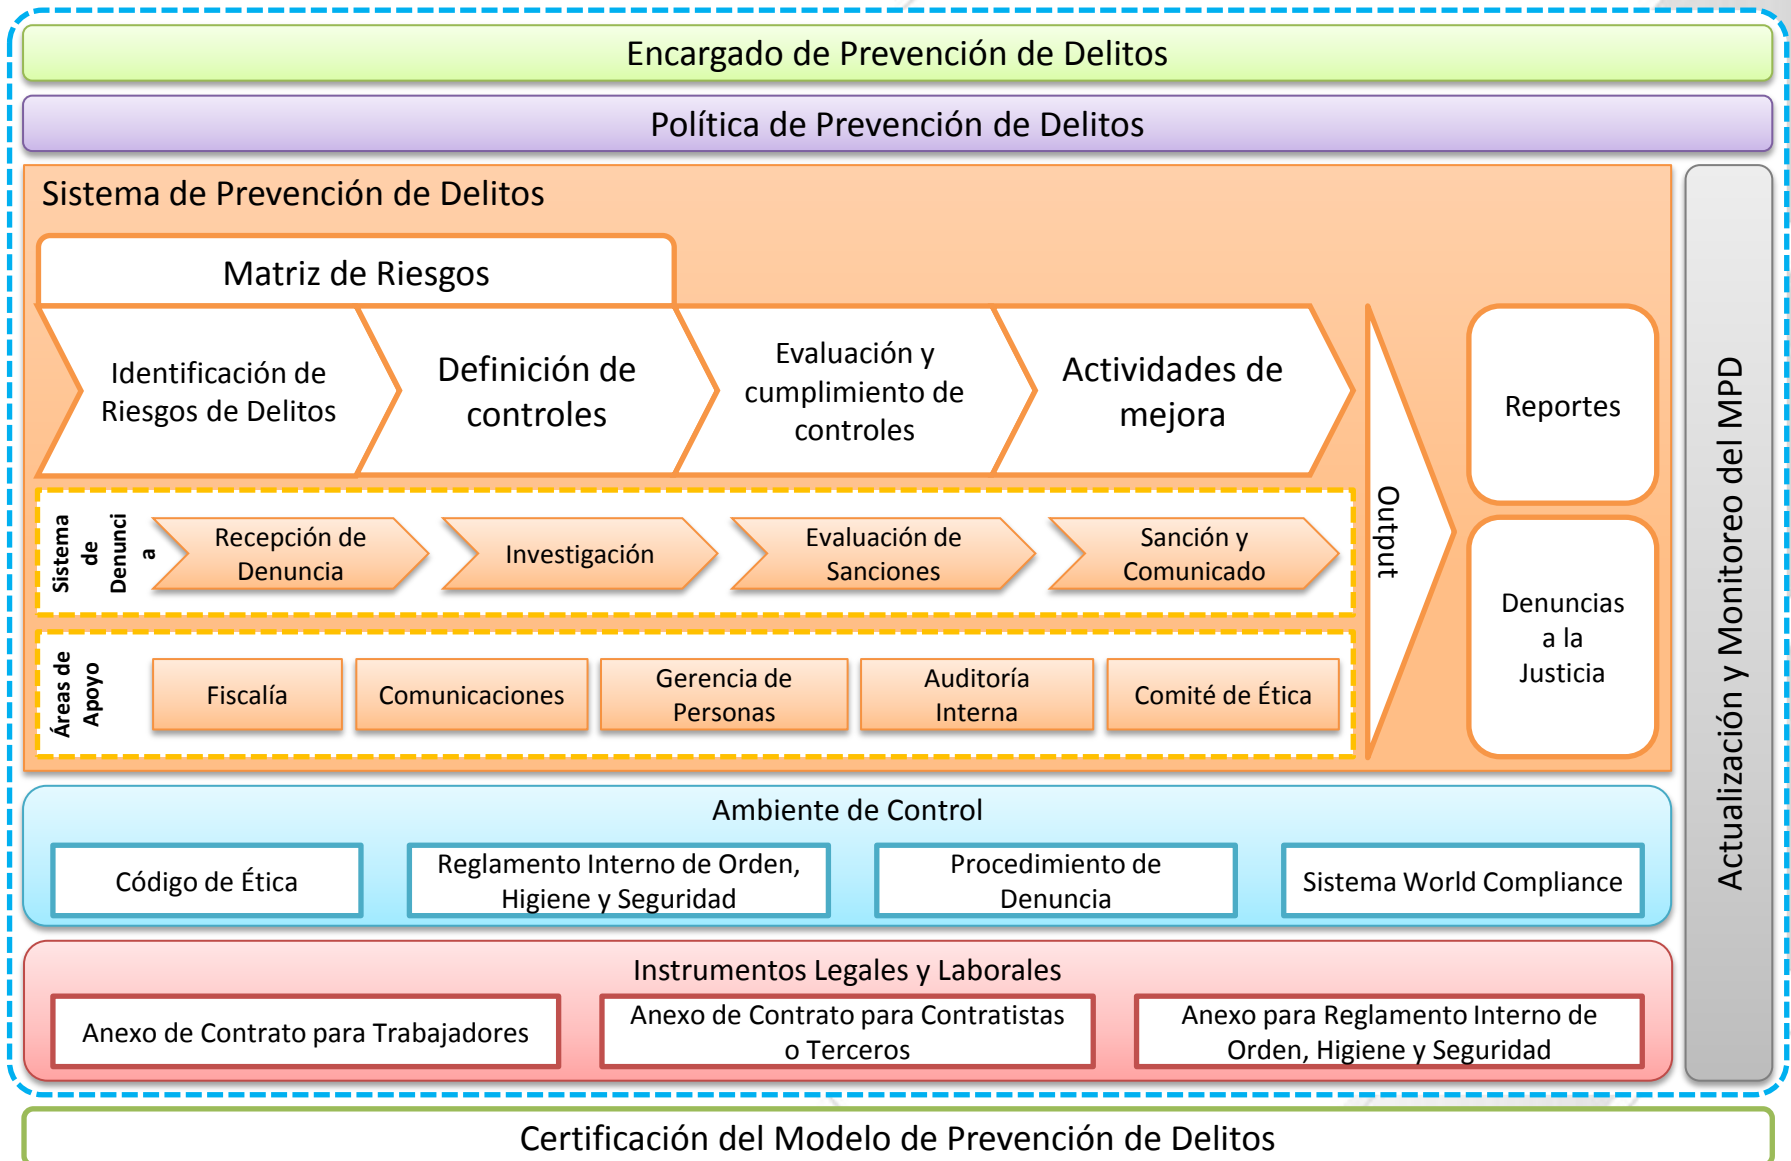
Encargado de Prevención de Delitos

Política de Prevención de Delitos

Sistema de Prevención de Delitos

Matriz de Riesgos

Identificación de Riesgos de Delitos

Definición de controles

Evaluación y cumplimiento de controles

Actividades de mejora

Output

Reportes

Denuncias a la Justicia

Sistema de Denunci a

Recepción de Denuncia

Investigación

Evaluación de Sanciones

Sanción y Comunicado

Áreas de Apoyo

Fiscalía

Comunicaciones

Gerencia de Personas

Auditoría Interna

Comité de Ética

Actualización y Monitoreo del MPD

Ambiente de Control

Código de Ética

Reglamento Interno de Orden, Higiene y Seguridad

Procedimiento de Denuncia

Sistema World Compliance

Instrumentos Legales y Laborales

Anexo de Contrato para Trabajadores

Anexo de Contrato para Contratistas o Terceros

Anexo para Reglamento Interno de Orden, Higiene y Seguridad

Certificación del Modelo de Prevención de Delitos